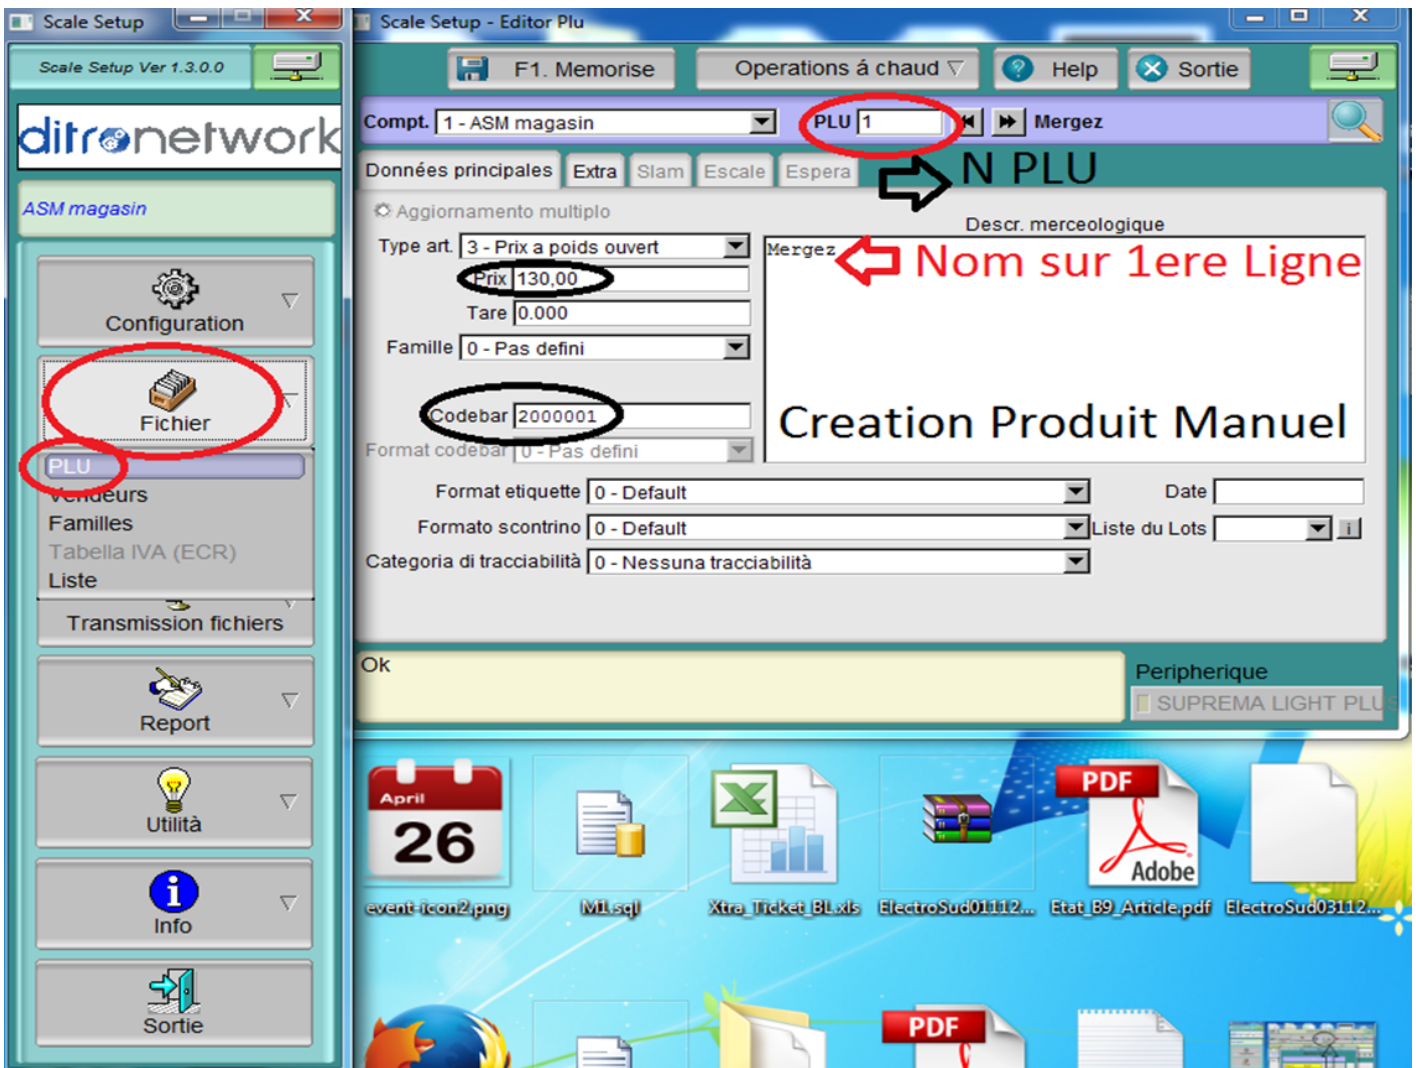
Scale Setup

Scale Setup Ver 1.3.0.0

ditronetwork

ASM magasin

Configuration

Fichier

PLU
Vendeurs
Familles
Tabella IVA (ECR)
Liste

Transmission fichiers

Report

Utilità

Info

Sortie

Scale Setup - Editor Plu

F1. Memorise
Operations á chaud
Help
Sortie

Compt. 1 - ASM magasin
PLU 1
Mergez

Données principales | Extra | Slam | Escale | Espera

N PLU

Aggiornamento multiplo

Type art. 3 - Prix a poids ouvert
Prix 130,00
Tare 0.000
Famille 0 - Pas defini
Codebar 2000001
Format codebar 0 - Pas defini

Descr. merceologique
Mergez
Nom sur 1ere Ligne

Creation Produit Manuel

Format etiquette 0 - Default
Date
Formato scontrino 0 - Default
Liste du Lots
Categoria di tracciabilità 0 - Nessuna tracciabilità

Ok

Peripherique
SUPREMA LIGHT PLU

April
26
event-icon2.png
M1.sql
Xtra_Ticket_BL.xls
ElectroSud01112...
PDF
Adobe
Etat_B9_Article.pdf
ElectroSud03112...
PDF